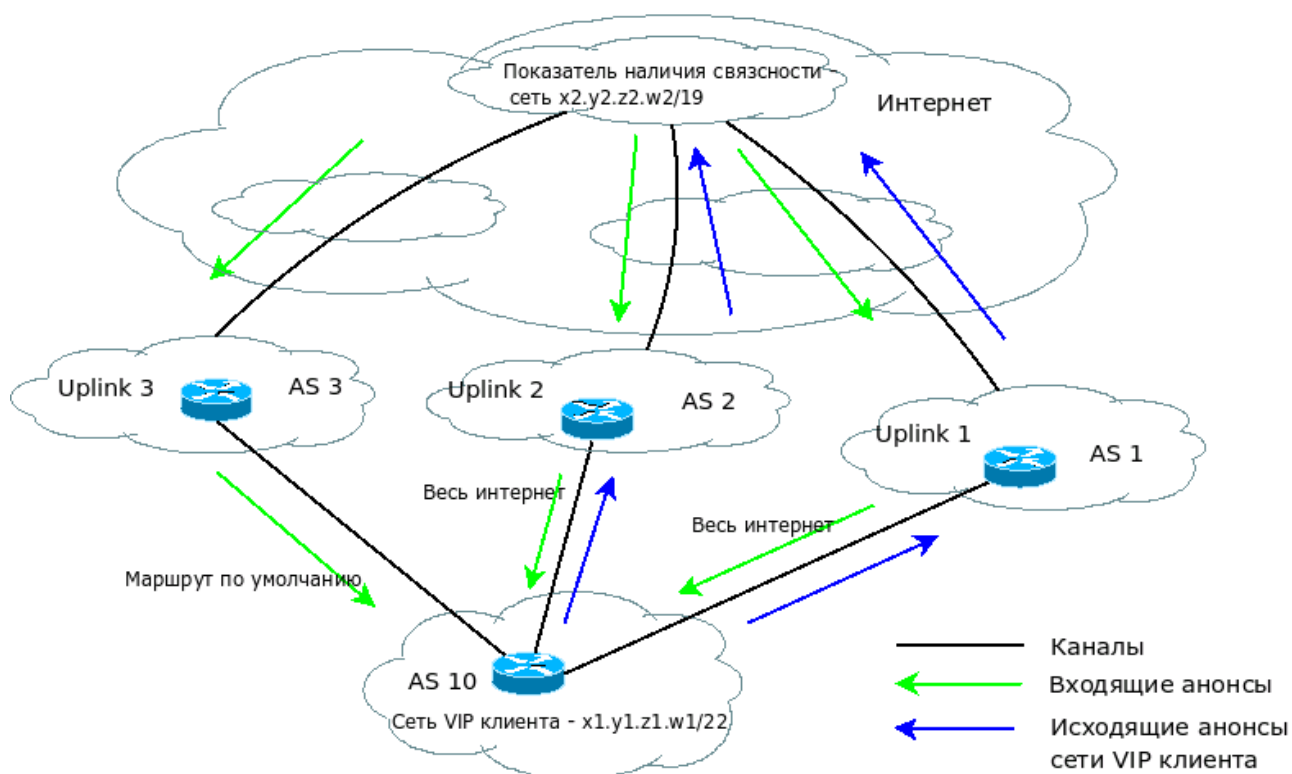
Показатель наличия связности
сеть x2.y2.z2.w2/19

Интернет

Uplink 3

AS 3

Uplink 2

AS 2

Uplink 1

AS 1

Весь интернет

Весь интернет

Маршрут по умолчанию

AS 10

Сеть VIP клиента - x1.y1.z1.w1/22

Каналы

Входящие анонсы

Исходящие анонсы сети VIP клиента